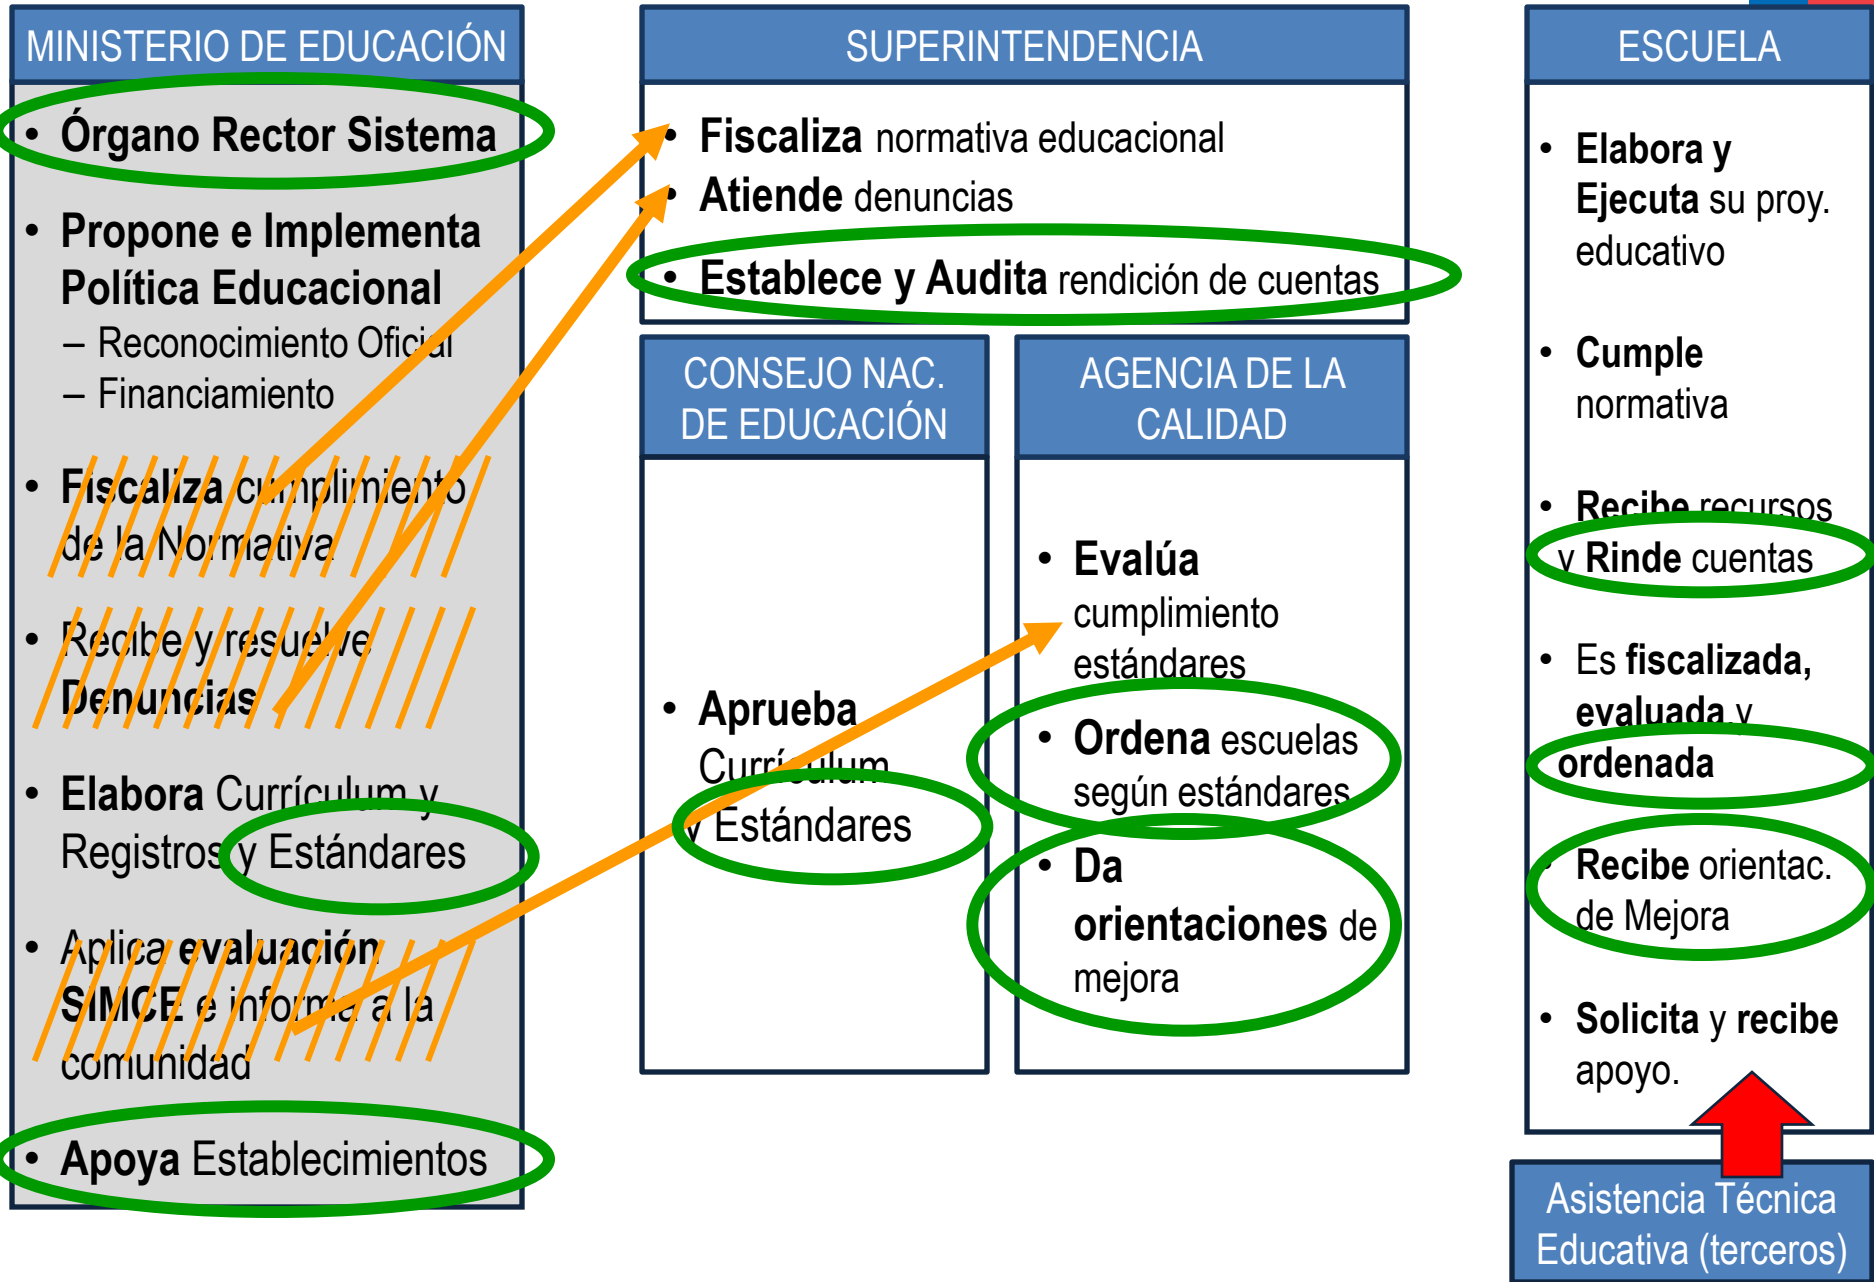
MINISTERIO DE EDUCACIÓN

• Órgano Rector Sistema

• Propone e Implementa Política Educacional
– Reconocimiento Oficial
– Financiamiento

• Fiscaliza cumplimiento de la Normativa

• Recibe y resuelve Denuncias

• Elabora Currículum y Registros y Estándares

• Aplica evaluación SIMCE e informa a la comunidad

• Apoya Establecimientos

SUPERINTENDENCIA

• Fiscaliza normativa educacional
• Atiende denuncias
• Establece y Audita rendición de cuentas

CONSEJO NAC. DE EDUCACIÓN

• Aprueba Currículum y Estándares

AGENCIA DE LA CALIDAD

• Evalúa cumplimiento estándares
• Ordena escuelas según estándares
• Da orientaciones de mejora

ESCUELA

• Elabora y Ejecuta su proy. educativo

• Cumple normativa

• Recibe recursos y Rinde cuentas

• Es fiscalizada, evaluada y ordenada

• Recibe orientac. de Mejora

• Solicita y recibe apoyo.

Asistencia Técnica Educativa (terceros)